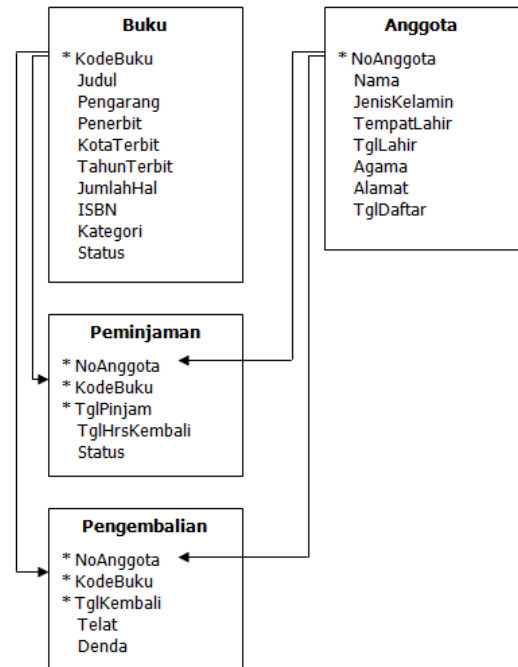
Buku
* KodeBuku
Judul
Pengarang
Penerbit
KotaTerbit
TahunTerbit
JumlahHal
ISBN
Kategori
Status

Anggota
* NoAnggota
Nama
JenisKelamin
TempatLahir
TglLahir
Agama
Alamat
TglDaftar

Peminjaman
* NoAnggota
* KodeBuku
* TglPinjam
TglHrsKembali
Status

Pengembalian
* NoAnggota
* KodeBuku
* TglKembali
Telat
Denda